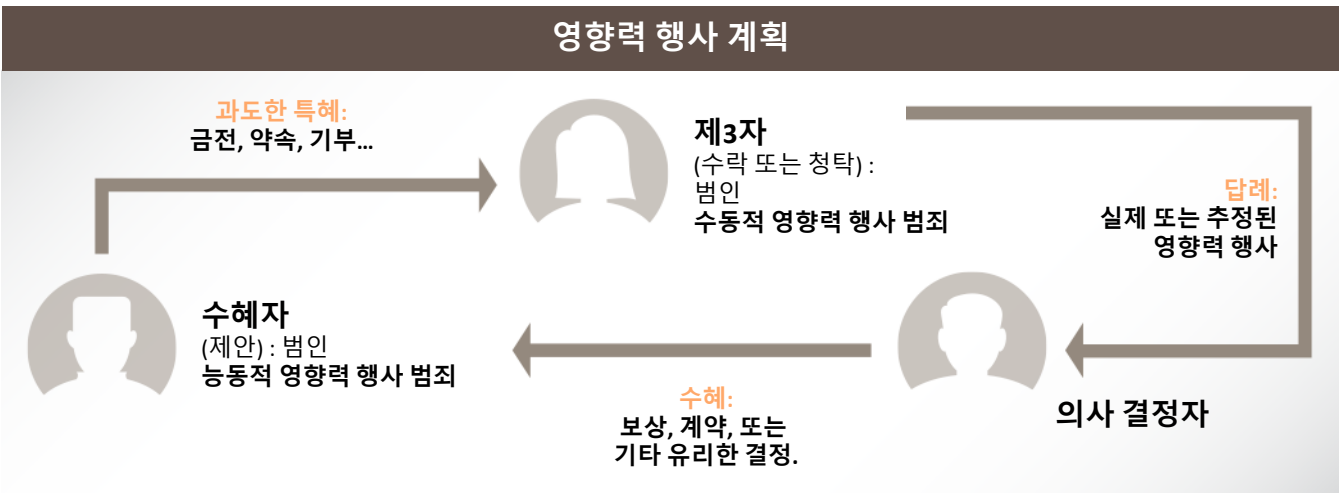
영향력 행사 계획

과도한 특혜:
금전, 약속, 기부...

제3자
(수락 또는 청탁) :
범인
수동적 영향력 행사 범죄

답례:
실제 또는 추정된 영향력 행사

수혜자
(제안) : 범인
능동적 영향력 행사 범죄

수혜:
보상, 계약, 또는 기타 유리한 결정.

의사 결정자